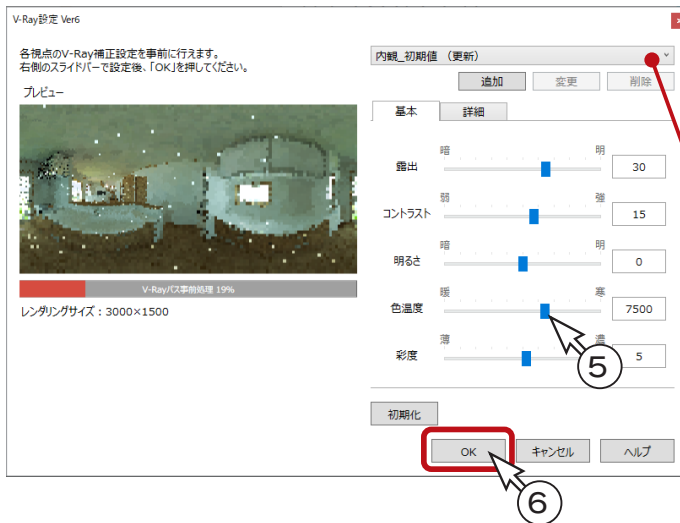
V-Ray設定 Ver6

各視点のV-Ray補正設定を事前に行えます。
右側のスライドバーで設定後、「OK」を押してください。

プレビュー

V-Rayパス事前処理 19%

レンダリングサイズ：3000×1500

内観_初期値 （更新）

追加 変更 削除

基本 詳細

暗 明
露出 30

弱 強
コントラスト 15

暗 明
明るさ 0

暖 寒
色温度 7500

薄 濃
彩度 5

⑤

初期化

OK キャンセル ヘルプ

⑥